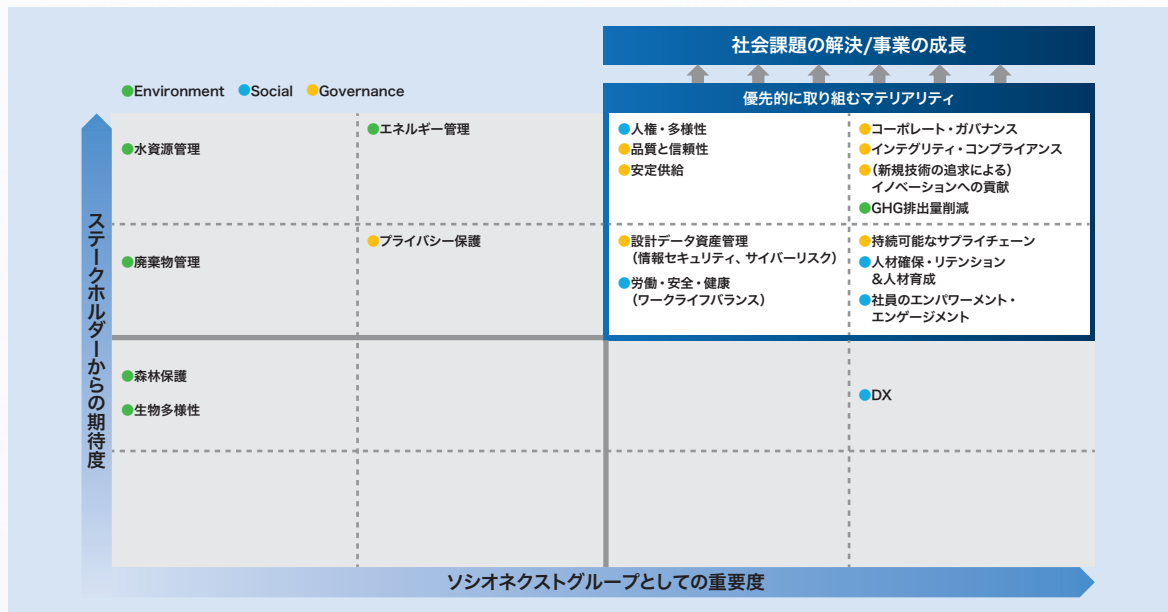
社会課題の解決/事業の成長

優先的に取り組むマテリアリティ

Environment Social Governance

ステークホルダーからの期待度

水資源管理

エネルギー管理

人権・多様性
品質と信頼性
安定供給

コーポレート・ガバナンス
インテグリティ・コンプライアンス
(新規技術の追求による)イノベーションへの貢献
GHG排出量削減

廃棄物管理

プライバシー保護

設計データ資産管理
(情報セキュリティ、サイバーリスク)
労働・安全・健康
(ワークライフバランス)

持続可能なサプライチェーン
人材確保・リテンション&人材育成
社員のエンパワーメント・エンゲージメント

森林保護
生物多様性

DX

ソシオネクストグループとしての重要度